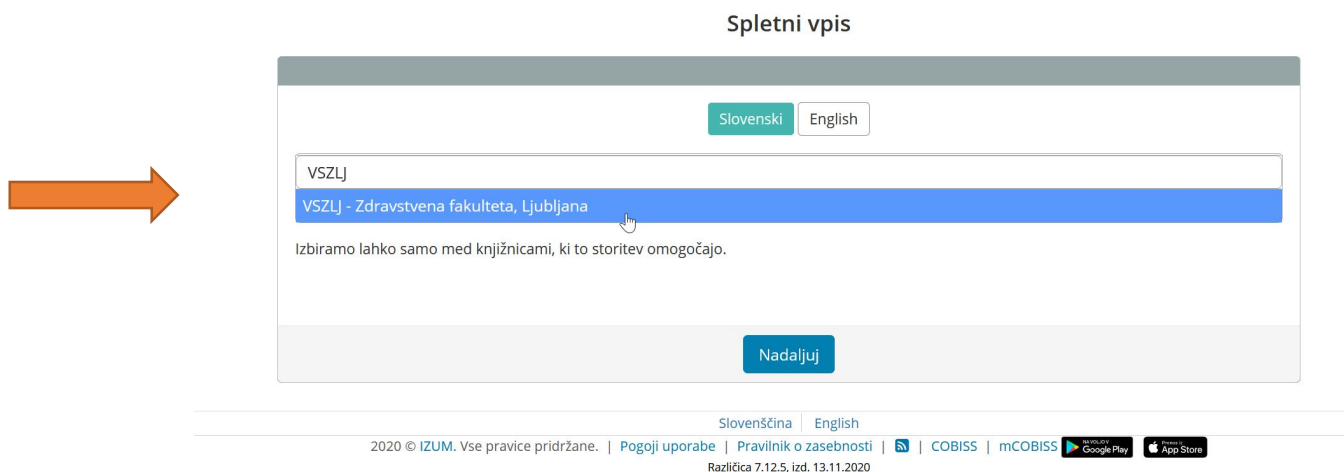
Spletni vpis

Slovenski English

VSZLJ

VSZLJ - Zdravstvena fakulteta, Ljubljana

Izbiramo lahko samo med knjižnicami, ki to storitev omogočajo.

Nadaljuj

Slovenščina English

2020 © IZUM. Vse pravice pridržane. | Pogoji uporabe | Pravilnik o zasebnosti | | COBISS | mCOBISS NA VOLJO V Google Play Prenos iz App Store

Različica 7.12.5, izd. 13.11.2020